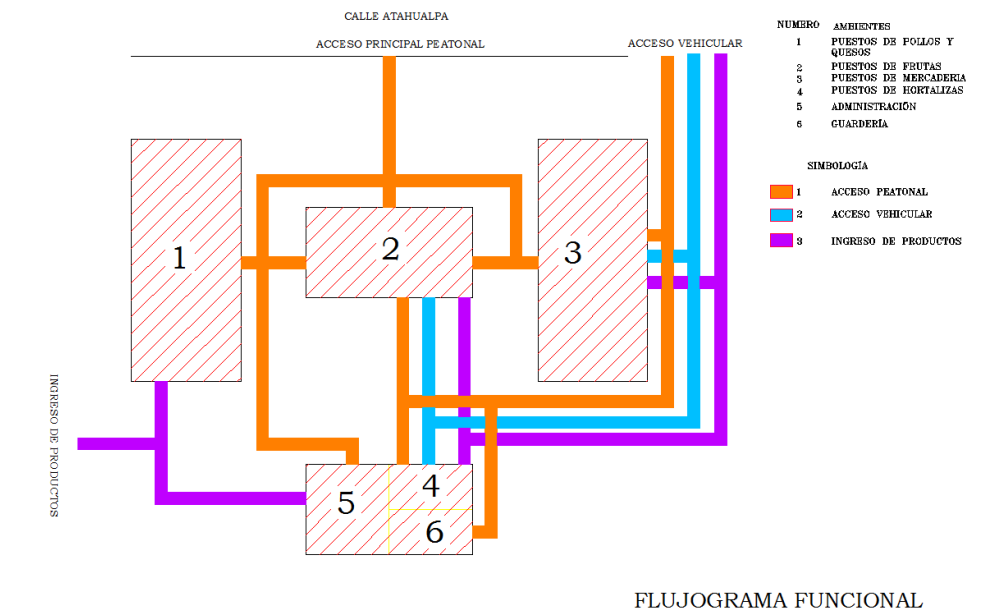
CALLE ATAHUALPA

ACCESO PRINCIPAL PEATONAL

ACCESO VEHICULAR

| NUMERO | AMBIENTES |
|---|---|
| 1 | PUESTOS DE POLLOS Y QUESOS |
| 2 | PUESTOS DE FRUTAS |
| 3 | PUESTOS DE MERCADERIA |
| 4 | PUESTOS DE HORTALIZAS |
| 5 | ADMINISTRACIÓN |
| 6 | GUARDERÍA |

SIMBOLOGÍA

1 ACCESO PEATONAL

2 ACCESO VEHICULAR

3 INGRESO DE PRODUCTOS

1

2

3

INGRESO DE PRODUCTOS

5

4

6

FLUJOGRAMA FUNCIONAL